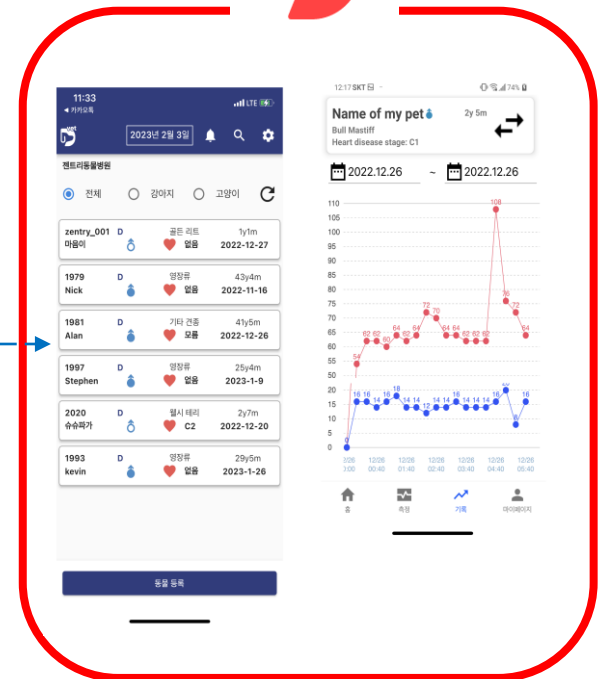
11:33
◀ 카카오톡
LTE
2023년 2월 3일
젠트리동물병원
전체
강아지
고양이

| zentry_001 | D | 골든 리트 | 1y1m |
|---|---|---|---|
| 마음이 | | 없음 | 2022-12-27 |
| 1979 | D | 영장류 | 43y4m |
| Nick | | 없음 | 2022-11-16 |
| 1981 | D | 기타 견종 | 41y5m |
| Alan | | 모름 | 2022-12-26 |
| 1997 | D | 영장류 | 25y4m |
| Stephen | | 없음 | 2023-1-9 |
| 2020 | D | 웰시 테리 | 2y7m |
| 슈슈짜가 | | C2 | 2022-12-20 |
| 1993 | D | 영장류 | 29y5m |
| kevin | | 없음 | 2023-1-26 |

동물 등록

12:17 SKT
74%
Name of my pet
2y 5m
Bull Mastiff
Heart disease stage: C1
2022.12.26 ~ 2022.12.26
110 105 100 95 90 85 80 75 70 65 60 55 50 45 40 35 30 25 20 15 10 5 0
54 62 62 60 64 62 64 72 70 64 64 62 62 62 62 108 76 72 64
0 16 16 14 16 18 14 14 12 14 14 16 14 14 14 16 20 8 16
12/26 00:40 12/26 01:40 12/26 02:40 12/26 03:40 12/26 04:40 12/26 05:40
홈
측정
기록
마이페이지